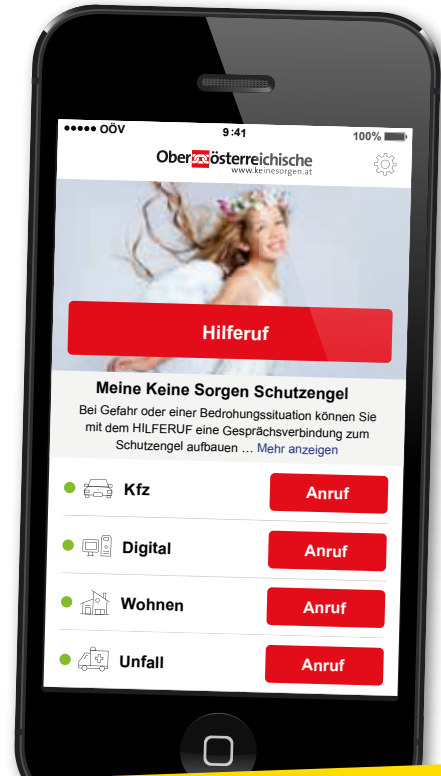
●●●●● OÖV 9:41 100%

Oberösterreichische
www.keinesorgen.at

Hilferuf

Meine Keine Sorgen Schutzengel

Bei Gefahr oder einer Bedrohungssituation können Sie mit dem HILFERUF eine Gesprächsverbindung zum Schutzengel aufbauen … Mehr anzeigen

Kfz Anruf

Digital Anruf

Wohnen Anruf

Unfall Anruf